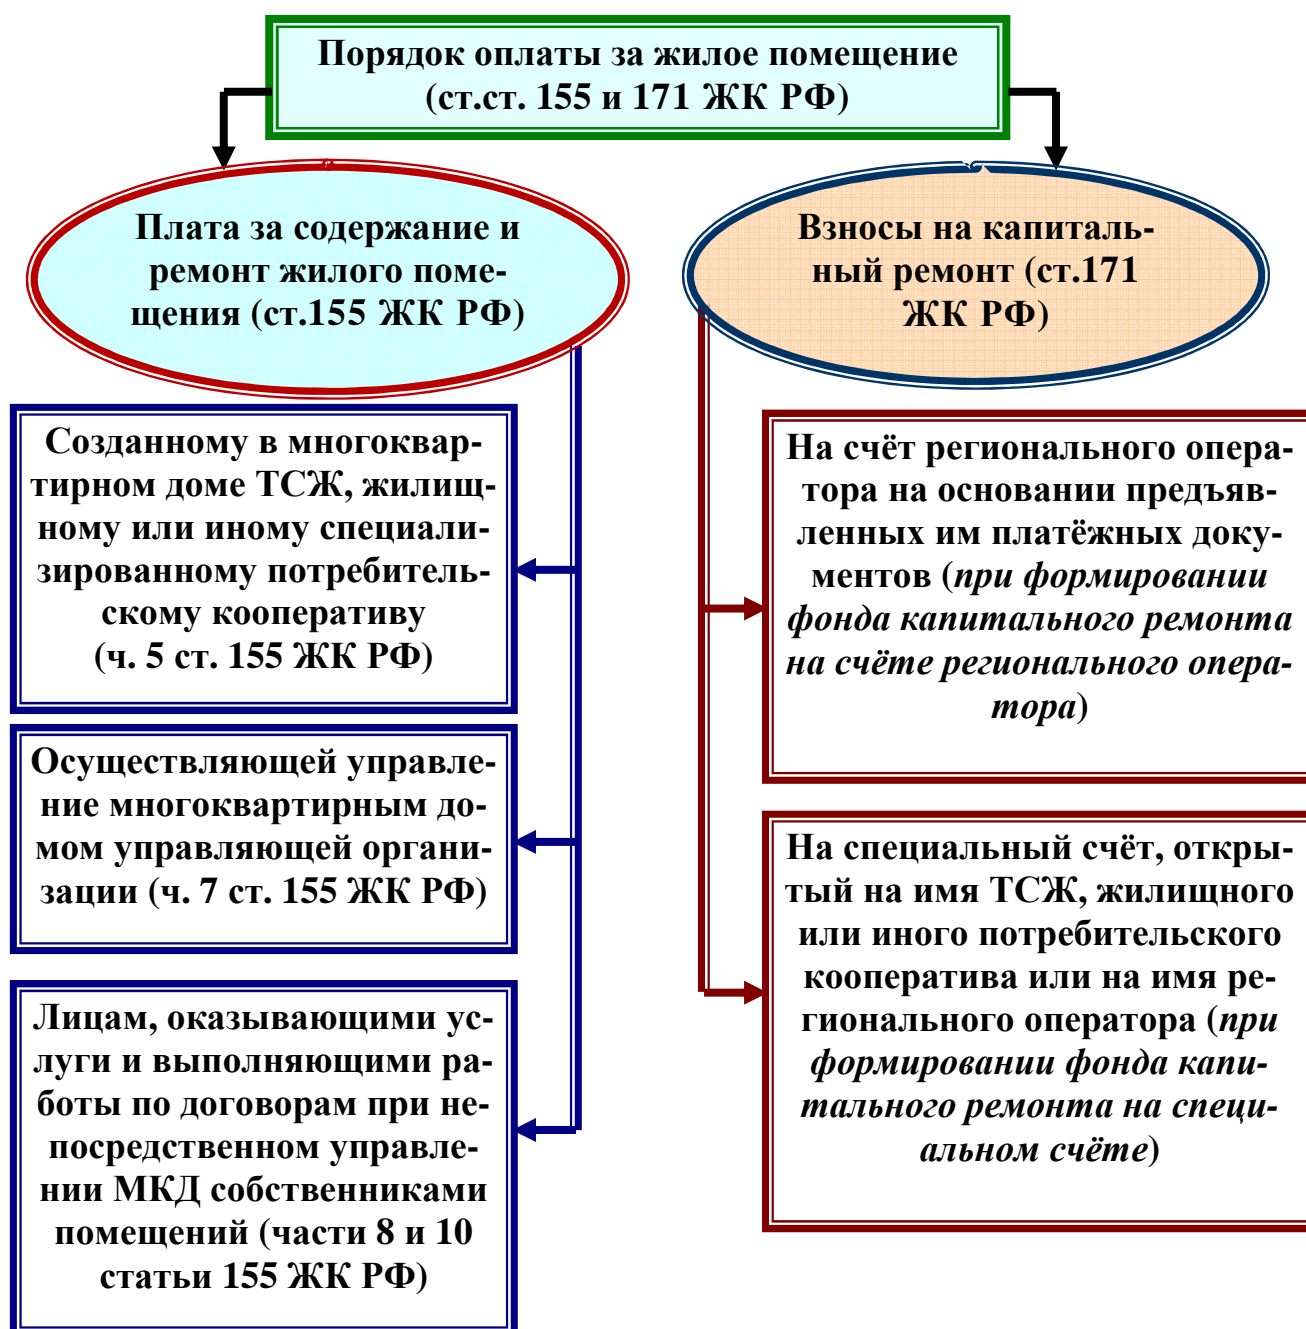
Порядок оплаты за жилое помещение (ст.ст. 155 и 171 ЖК РФ)

Плата за содержание и ремонт жилого помещения (ст.155 ЖК РФ)

Взносы на капитальный ремонт (ст.171 ЖК РФ)

Созданному в многоквартирном доме ТСЖ, жилищному или иному специализированному потребительскому кооперативу (ч. 5 ст. 155 ЖК РФ)

Осуществляющей управление многоквартирным домом управляющей организации (ч. 7 ст. 155 ЖК РФ)

Лицам, оказывающими услуги и выполняющими работы по договорам при непосредственном управлении МКД собственниками помещений (части 8 и 10 статьи 155 ЖК РФ)

На счёт регионального оператора на основании предъявленных им платёжных документов (*при формировании фонда капитального ремонта на счёте регионального оператора*)

На специальный счёт, открытый на имя ТСЖ, жилищного или иного потребительского кооператива или на имя регионального оператора (*при формировании фонда капитального ремонта на специальном счёте*)